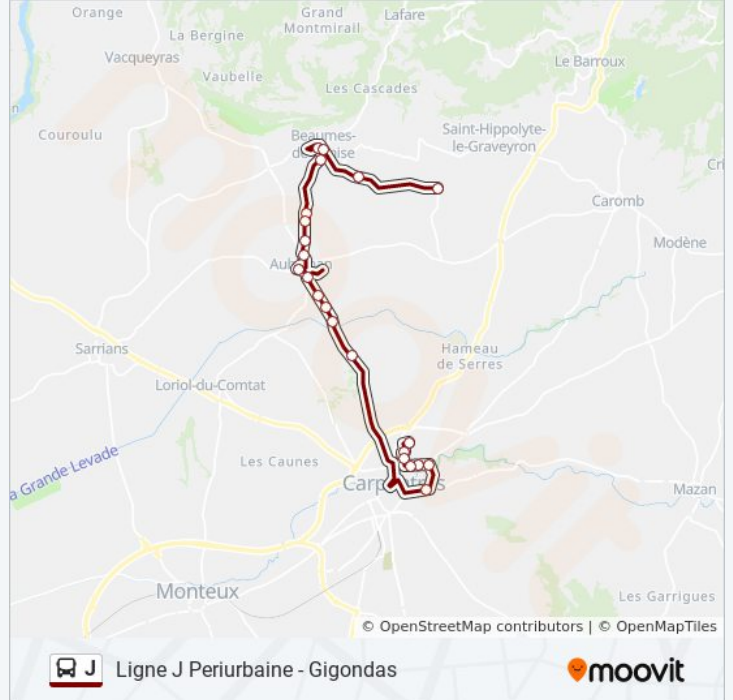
Orange
La Bergine
Grand Montmirail
Lafare
Vacqueyras
Vaubelle
Le Barroux
Les Cascades
Couroulu
Beaumes-de-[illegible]
Saint-Hippolyte-le-Graveyron
Cri
Caromb
Modène
Au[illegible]n
Sarrians
Hameau de Serres
Loriol-du-Comtat
a Grande Levade
Les Caunes
Carp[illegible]
Mazan
Monteux
Les Garrigues
© OpenStreetMap contributors | © OpenMapTiles

J
Ligne J Periurbaine - Gigondas
moovit